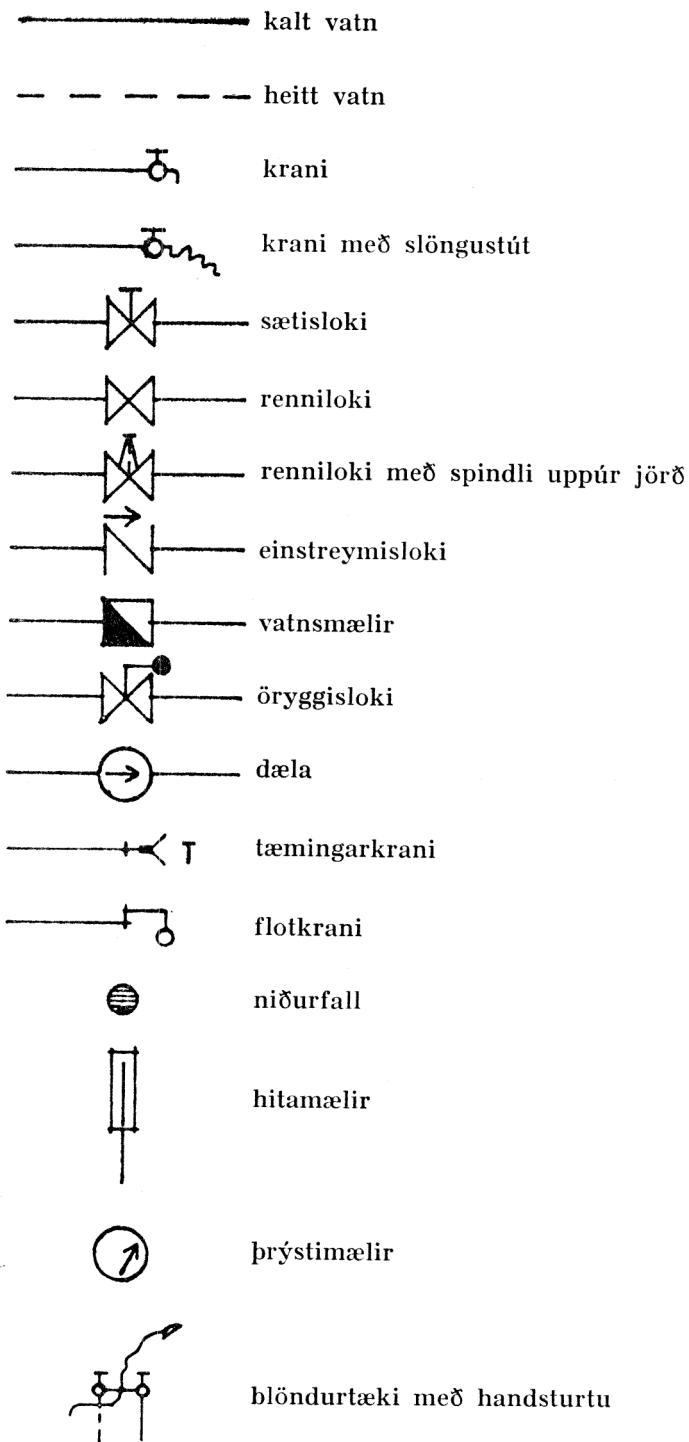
kalt vatn

heitt vatn

krani

krani með slöngustút

sætisloki

renniloki

renniloki með spindli uppúr jörð

einstreymisloki

vatnsmælir

öryggisloki

dæla

T

tæmingarkrani

flotkrani

niðurfall

hitamælir

þrýstimælir

blöndurtæki með handsturtu